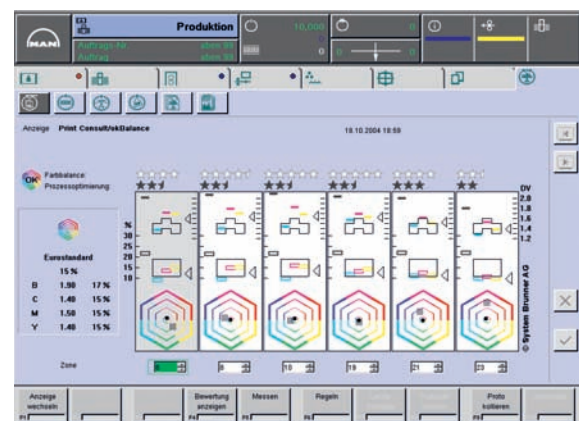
MAN

Produktion

Auftrags-Nr.

Auftrag

10.000

0

0

0

0

Anzeige Print Consult/okBalance

18.10.2004 18:59

OK Farbbalance: Prozessoptimierung

Eurostandard

| | 15 % | |
|---|---|---|
| B | 1.90 | 17 % |
| C | 1.40 | 15 % |
| M | 1.50 | 15 % |
| Y | 1.40 | 15 % |

%
35
30
25
20
15
10

DV
2.0
1.8
1.6
1.4
1.2

© System Brunner AG

Zone

8

10

19

21

23

Anzeige wechseln
F1

Bewertung anzeigen
F4

Messen
F5

Regeln
F6

Proto kollieren
F9